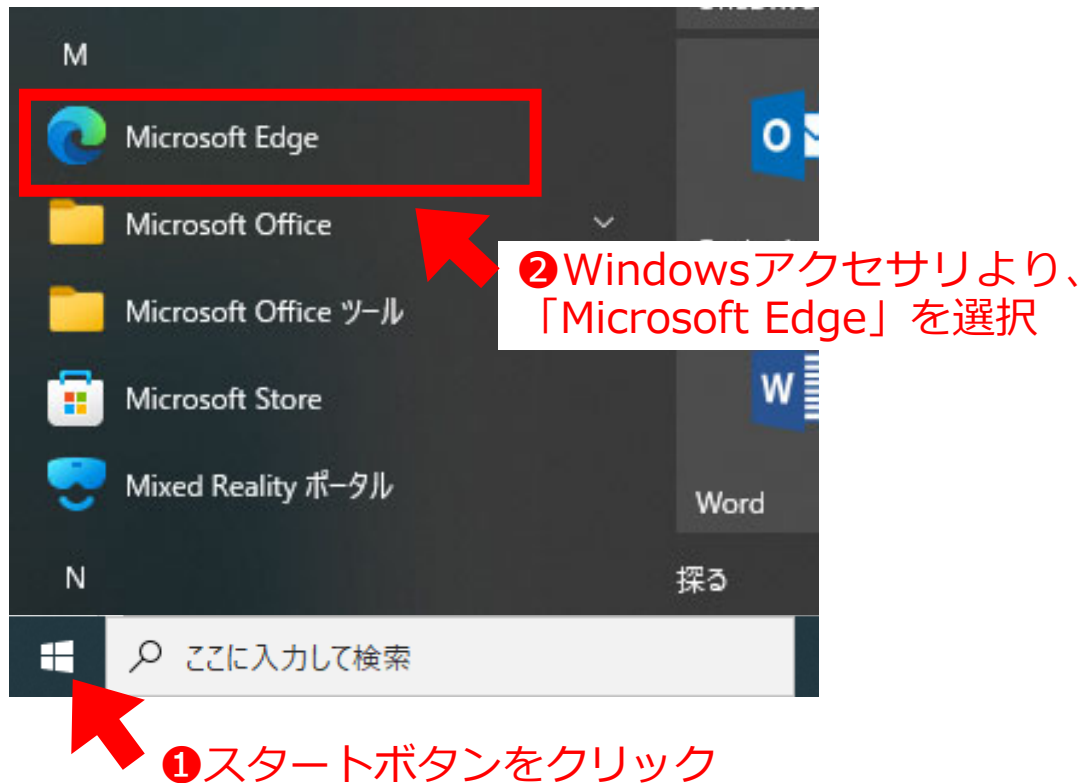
M

Microsoft Edge

Microsoft Office

Microsoft Office ツール

Microsoft Store

Mixed Reality ポータル

N

❷Windowsアクセサリより、「Microsoft Edge」を選択

Word

探る

ここに入力して検索

❶スタートボタンをクリック